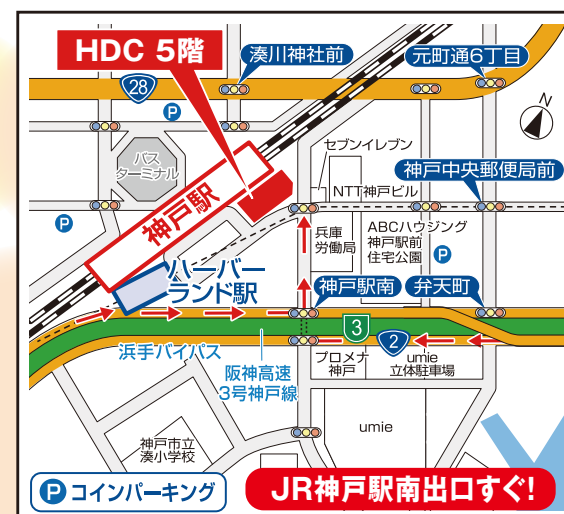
HDC 5階

湊川神社前

元町通6丁目

28

P

N

バス
ターミナル

セブンイレブン

NTT神戸ビル

神戸中央郵便局前

神戸駅

P

兵庫
労働局

ABCハウジング
神戸駅前
住宅公園

P

ハーバー
ランド駅

神戸駅南

弁天町

3

2

浜手バイパス

プロメナ
神戸

umie
立体駐車場

阪神高速
3号神戸線

umie

神戸市立
湊小学校

P コインパーキング

JR神戸駅南出口すぐ!